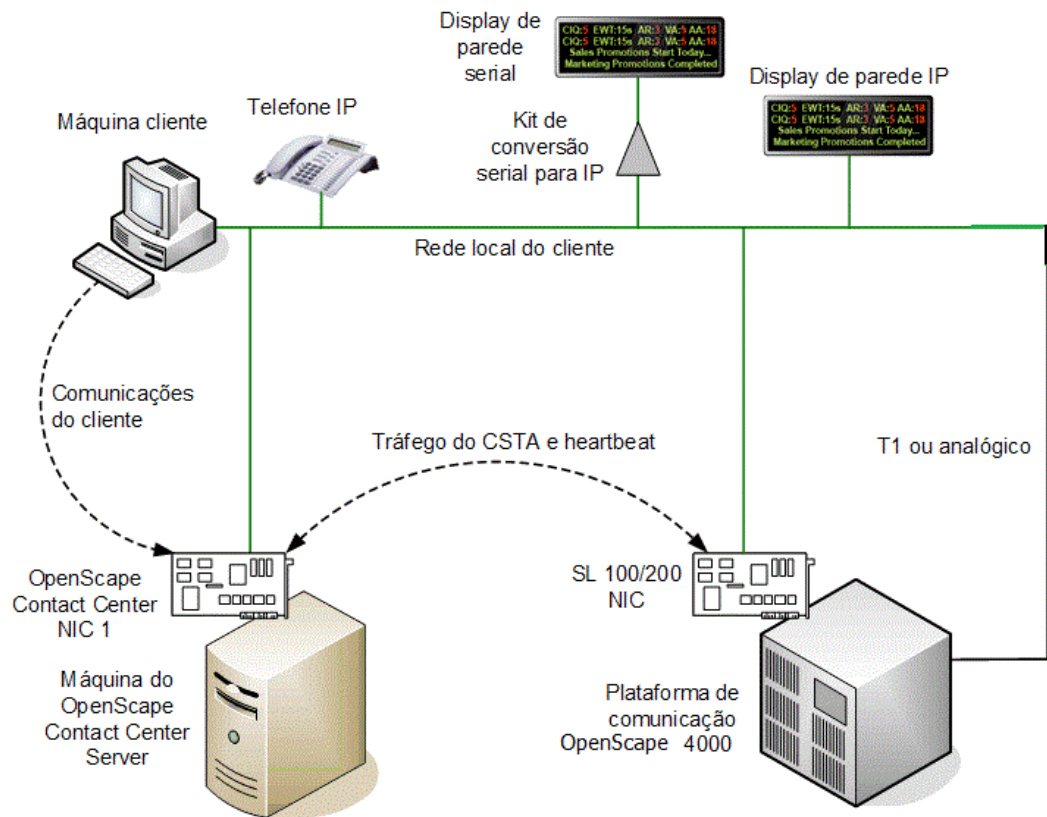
Display de parede serial

CIQ:5 EWT:15s AR:3 VA:5 AA:18
CIQ:5 EWT:15s AR:3 VA:5 AA:18
Sales Promotions Start Today...
Marketing Promotions Completed

Display de parede IP

CIQ:5 EWT:15s AR:3 VA:5 AA:18
CIQ:5 EWT:15s AR:3 VA:5 AA:18
Sales Promotions Start Today...
Marketing Promotions Completed

Máquina cliente

Telefone IP

Kit de conversão serial para IP

Rede local do cliente

Comunicações do cliente

Tráfego do CSTA e heartbeat

T1 ou analógico

OpenScape Contact Center NIC 1

SL 100/200 NIC

Máquina do OpenScape Contact Center Server

Plataforma de comunicação OpenScape 4000